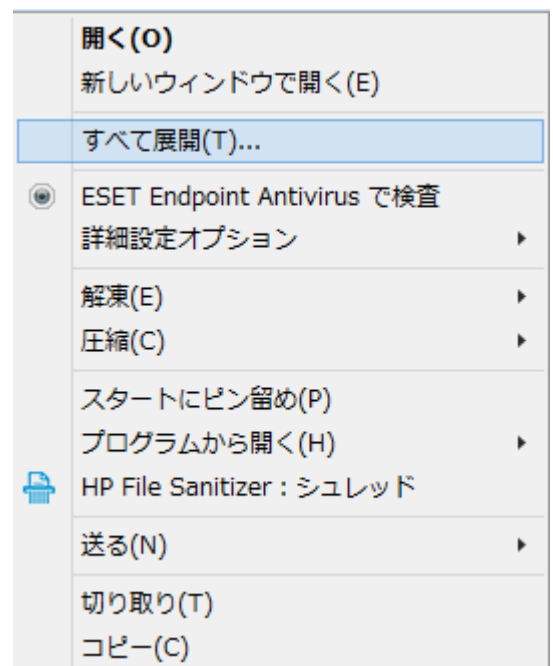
開く(O)
新しいウィンドウで開く(E)
すべて展開(T)...
ESET Endpoint Antivirus で検査
詳細設定オプション
解凍(E)
圧縮(C)
スタートにピン留め(P)
プログラムから開く(H)
HP File Sanitizer : シュレッド
送る(N)
切り取り(T)
コピー(C)